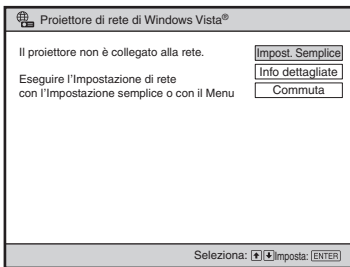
Proiettore di rete di Windows Vista®

Il proiettore non è collegato alla rete.

Eseguire l'Impostazione di rete con l'Impostazione semplice o con il Menu

Impost. Semplice
Info dettagliate
Commuta

Seleziona: ↑↓ Imposta: ENTER